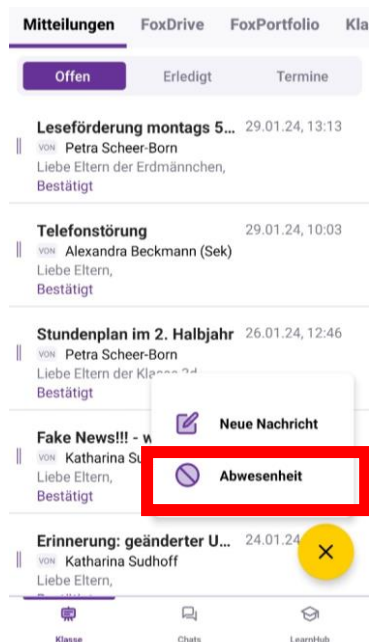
Mitteilungen FoxDrive FoxPortfolio Kla

Offen Erledigt Termine

Leseförderung montags 5... 29.01.24, 13:13
VON Petra Scheer-Born
Liebe Eltern der Erdmännchen,
Bestätigt

Telefonstörung 29.01.24, 10:03
VON Alexandra Beckmann (Sek)
Liebe Eltern,
Bestätigt

Stundenplan im 2. Halbjahr 26.01.24, 12:46
VON Petra Scheer-Born
Liebe Eltern der Klas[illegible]
Bestätigt

Fake News!!! - w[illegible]
VON Katharina Su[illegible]
Liebe Eltern,
Bestätigt

Neue Nachricht

Abwesenheit

Erinnerung: geänderter U... 24.01.24
VON Katharina Sudhoff
Liebe Eltern,

Klasse Chats LearnHub